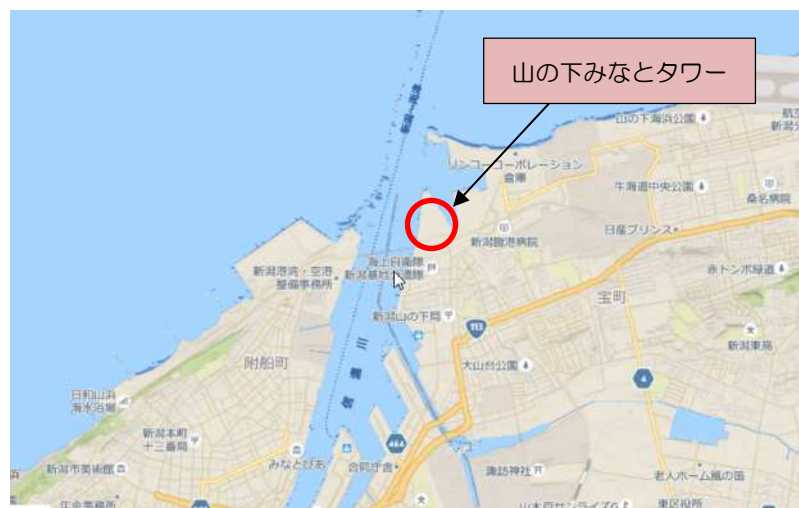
山の下みなとタワー

山の下海浜公園
新潟
リンコーコーポレーション
倉庫
牛海道中央公園
新潟臨港病院
桑名病院
日産プリンス
海上自衛隊
新潟基地分遣隊
新潟港湾・空港整備事務所
赤トンボ海道
宝町
新潟山の下局
113
新潟東局
大山台公園
附船町
日和山浜海水浴場
新潟本町十三番町
新潟市美術館
みなとぴあ
合同庁舎
諏訪神社
老人ホーム楓の園
新潟市事務所
東区役所
山木戸サンライズ6
三 種 路
464
4
航空
新潟